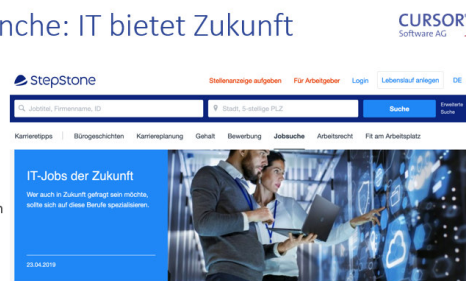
nche: IT bietet Zukunft

CURSOR
Software AG

StepStone

Stellenanzeige aufgeben Für Arbeitgeber Login Lebenslauf anlegen DE

Jobtitel, Firmenname, ID

Stadt, 5-stellige PLZ

Suche

Erweiterte Suche

Karrieretipps Bürogeschichten Karriereplanung Gehalt Bewerbung Jobsuche Arbeitsrecht Fit am Arbeitsplatz

IT-Jobs der Zukunft

Wer auch in Zukunft gefragt sein möchte, sollte sich auf diese Berufe spezialisieren.

23.04.2019

n